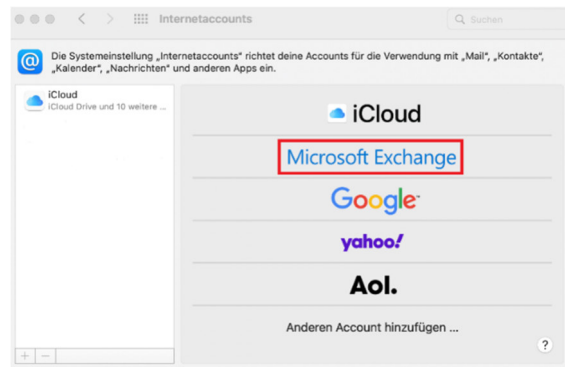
Internetaccounts

Suchen

Die Systemeinstellung „Internetaccounts“ richtet deine Accounts für die Verwendung mit „Mail“, „Kontakte“, „Kalender“, „Nachrichten“ und anderen Apps ein.

iCloud
iCloud Drive und 10 weitere ...

iCloud

Microsoft Exchange

Google

yahoo!

Aol.

Anderen Account hinzufügen ...

+ −

?